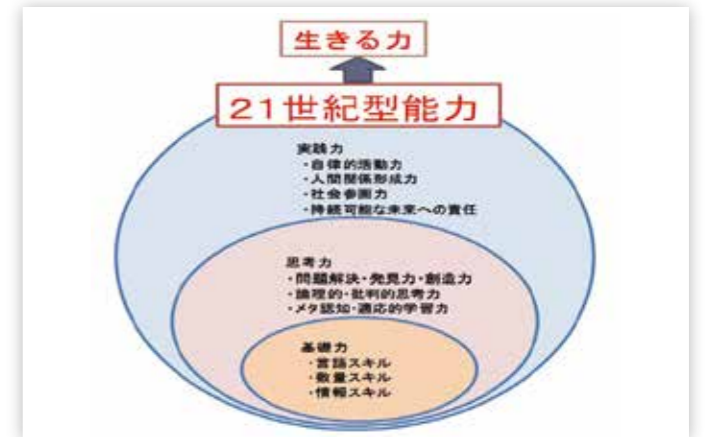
生きる力

21世紀型能力

実践力
・自律的活動力
・人間関係形成力
・社会参画力
・持続可能な未来への責任

思考力
・問題解決・発見力・創造力
・論理的・批判的思考力
・メタ認知・適応的学習力

基礎力
・言語スキル
・数量スキル
・情報スキル